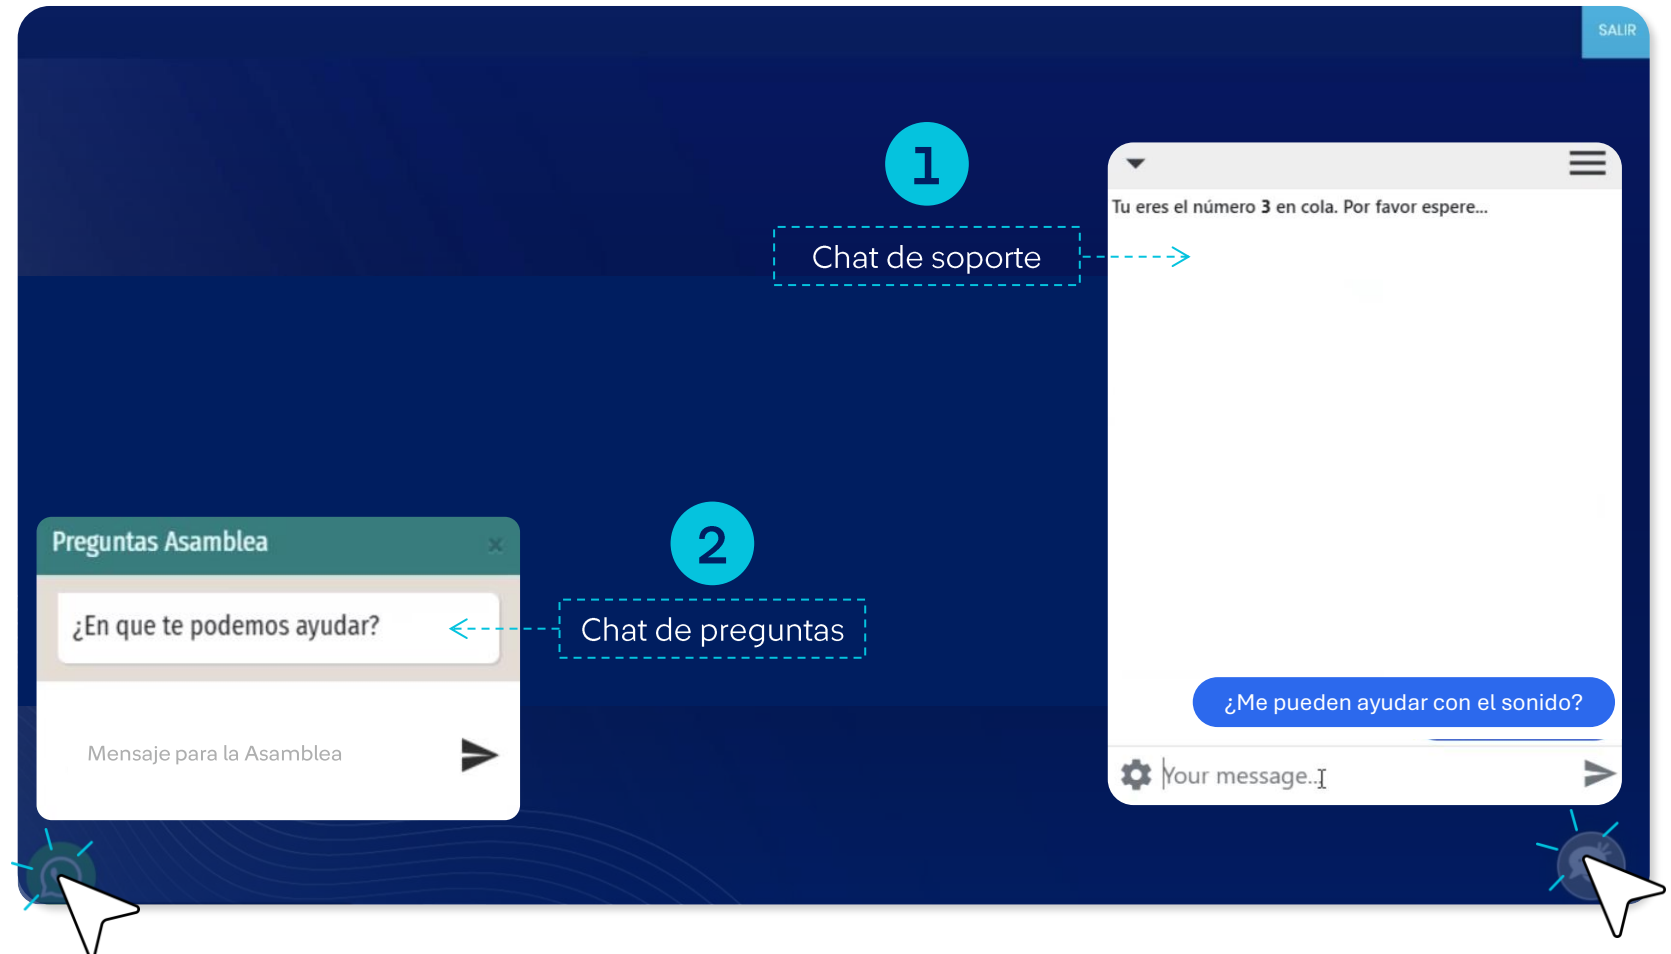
SALIR

1

Chat de soporte

Tu eres el número 3 en cola. Por favor espere...

¿Me pueden ayudar con el sonido?

Your message...

Preguntas Asamblea

¿En que te podemos ayudar?

2

Chat de preguntas

Mensaje para la Asamblea